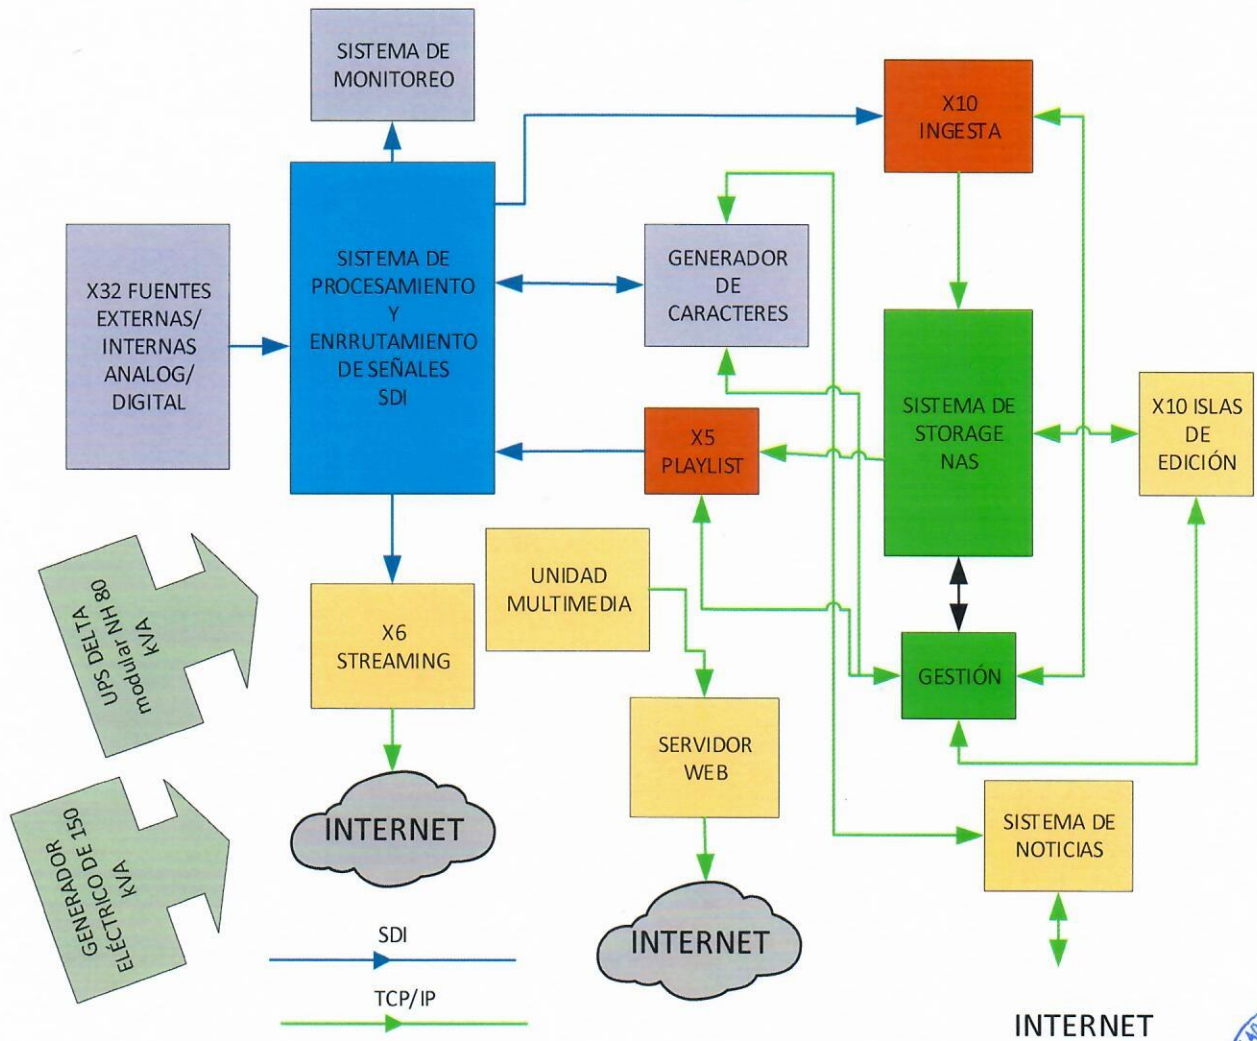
SISTEMA DE MONITOREO

X10 INGESTA

X32 FUENTES EXTERNAS/ INTERNAS ANALOG/ DIGITAL

SISTEMA DE PROCESAMIENTO Y ENRRUTAMIENTO DE SEÑALES SDI

GENERADOR DE CARACTERES

SISTEMA DE STORAGE NAS

X10 ISLAS DE EDICIÓN

X5 PLAYLIST

UPS DELTA modular NH 80 kVA

UNIDAD MULTIMEDIA

X6 STREAMING

GESTIÓN

SERVIDOR WEB

INTERNET

GENERADOR ELÉCTRICO DE 150 kVA

SISTEMA DE NOTICIAS

INTERNET

SDI

TCP/IP

INTERNET